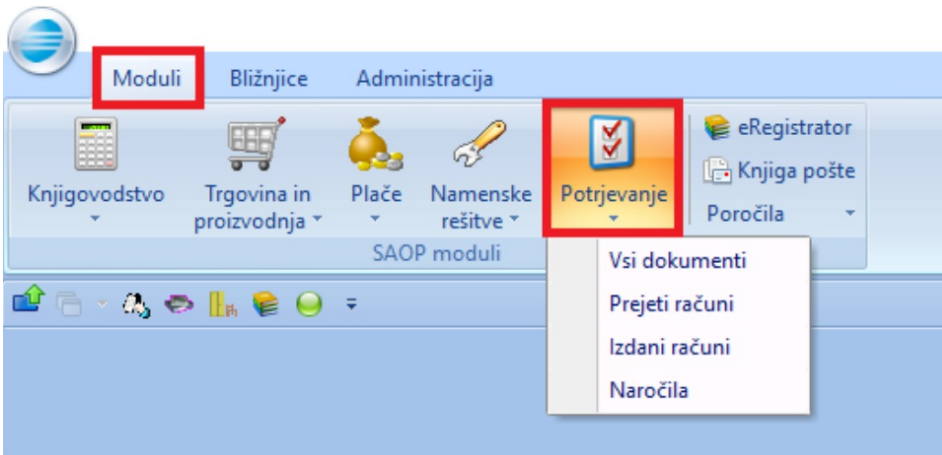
Moduli
Bližnjice
Administracija

Knjigovodstvo
Trgovina in proizvodnja
Plače
Namenske rešitve
Potrjevanje
eRegistrator
Knjiga pošte
Poročila
SAOP moduli

Vsi dokumenti
Prejeti računi
Izdani računi
Naročila